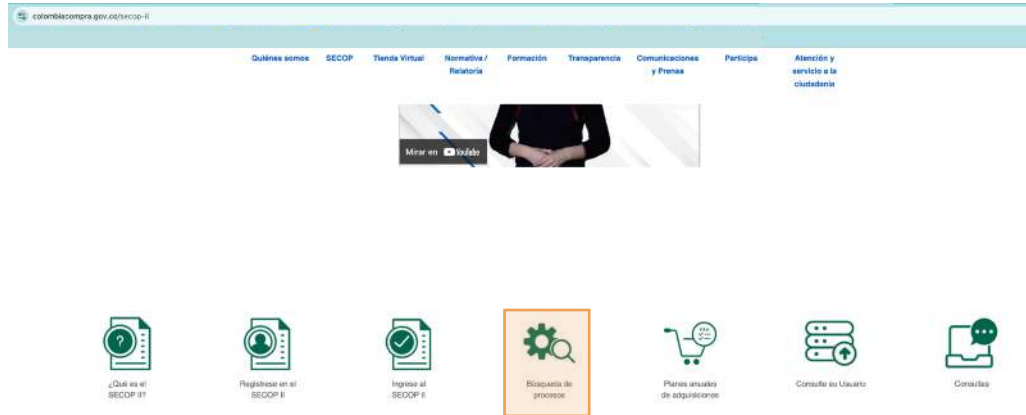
colombiacompra.gov.co/secop-ii

Quiénes somos SECOP Tienda Virtual Normativa / Relatoría Formación Transparencia Comunicaciones y Prensa Participa Atención y servicio a la ciudadanía

Mirar en YouTube

¿Qué es el SECOP II?

Registrese en el SECOP II

Ingrese al SECOP II

Búsqueda de procesos

Planes anuales de adquisiciones

Consulte su Usuario

Consultas